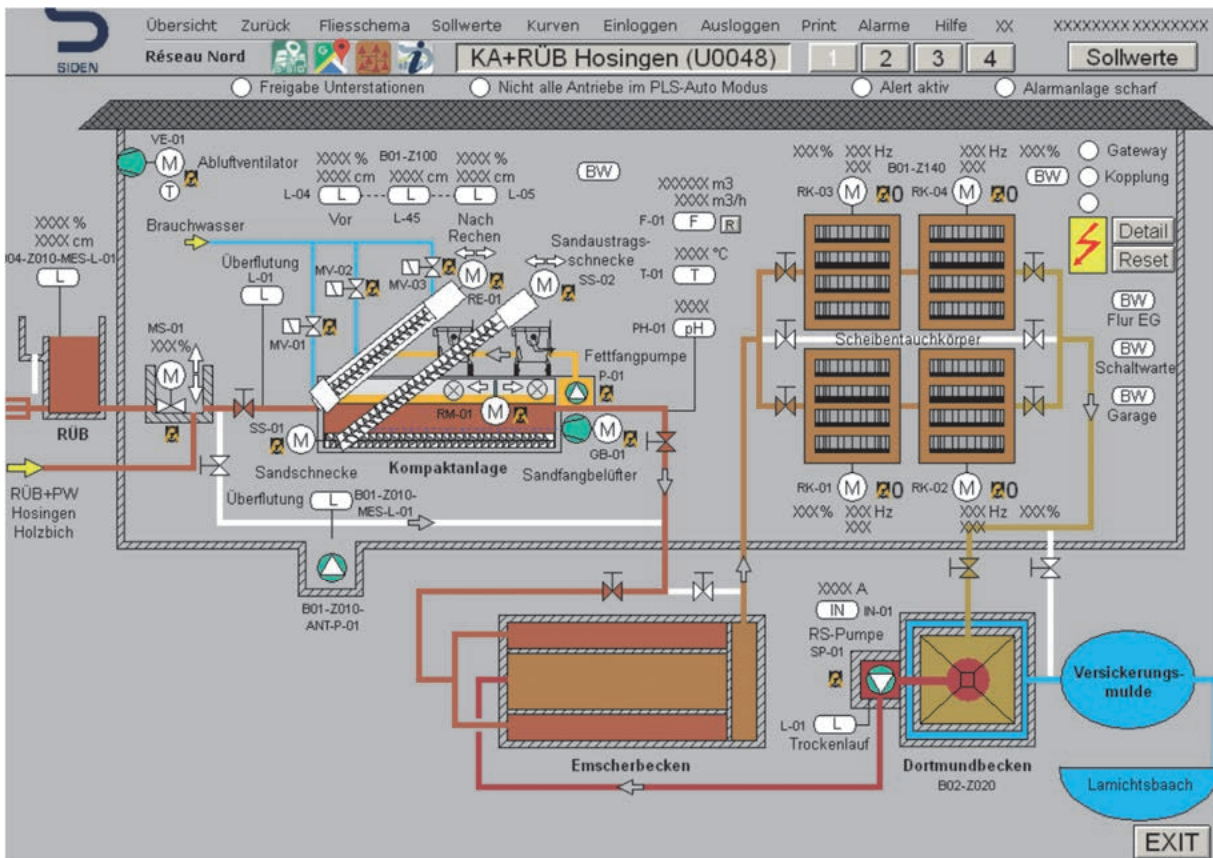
SIDEN

Übersicht Zurück Fliesschema Sollwerte Kurven Einloggen Ausloggen Print Alarme Hilfe XX XXXXXXXX XXXXXXXX

Réseau Nord

KA+RÜB Hosingen (U0048)

1 2 3 4

Sollwerte

Freigabe Unterstationen
Nicht alle Antriebe im PLS-Auto Modus
Alert aktiv
Alarmanlage scharf

VE-01 M Abluftventilator
T

XXXX % XXXX cm
B01-Z100
XXXX % XXXX cm
L-04 L L-45 L L L-05
Vor
Nach Rechen

BW

XXXXXX m3
XXXX m3/h
F-01 F R

XXXX °C
T-01 T

XXXX
PH-01 pH

XXX % XXX Hz XXX
B01-Z140
XXX Hz XXX XXX %
RK-03 M 0 RK-04 M 0
BW

Gateway
Kopplung

Detail
Reset

XXXX %
XXXX cm
04-Z010-MES-L-01
L

Brauchwasser

Überflutung
L-01
L

MV-02
MV-03
RE-01
Sandaustragsschnecke
SS-02

MV-01

MS-01
XXX %
M

Fettfangpumpe
P-01

Scheibentauchkörper

BW Flur EG
BW Schaltwarte
BW Garage

RÜB

SS-01 M
Sandschnecke
RM-01 M
Kompaktanlage
GB-01 M
Sandfangbelüfter

RÜB+PW Hosingen Holzbich

Überflutung
L
B01-Z010-MES-L-01

RK-01 M 0 RK-02 M 0
XXX % XXX Hz XXX
XXX Hz XXX XXX %

B01-Z010-ANT-P-01

XXXX A
IN IN-01
RS-Pumpe
SP-01

L-01 L
Trockenlauf

Emscherbecken

Dortmundbecken
B02-Z020

Versickerungsmulde

Lamichtsbaach

EXIT